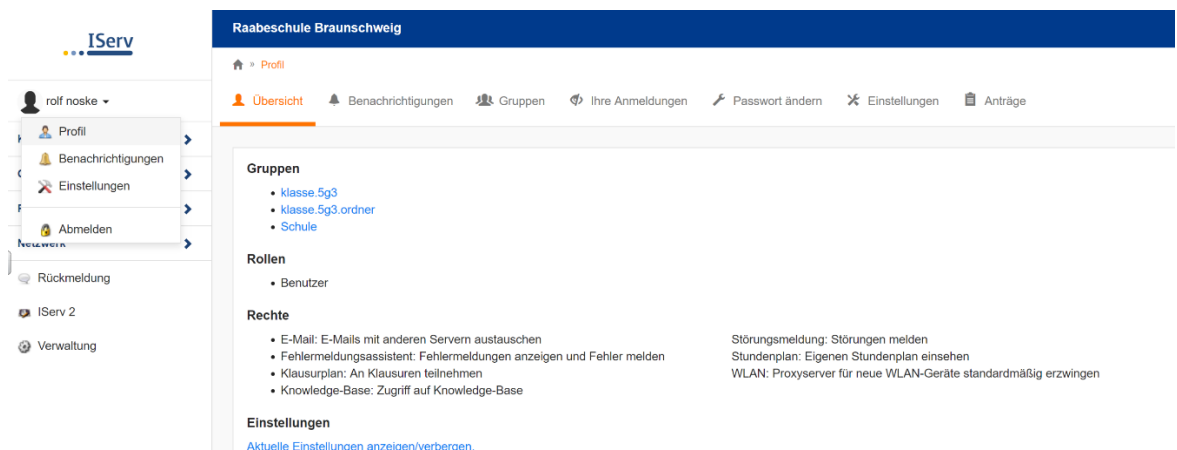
IServ

rolf noske

Profil
Benachrichtigungen
Einstellungen
Abmelden

Netzwerk
Rückmeldung
IServ 2
Verwaltung

Raabeschule Braunschweig

» Profil

Übersicht | Benachrichtigungen | Gruppen | Ihre Anmeldungen | Passwort ändern | Einstellungen | Anträge

Gruppen

- klasse.5g3
- klasse.5g3.ordner
- Schule

Rollen

- Benutzer

Rechte

- E-Mail: E-Mails mit anderen Servern austauschen
- Fehlermeldungsassistent: Fehlermeldungen anzeigen und Fehler melden
- Klausurplan: An Klausuren teilnehmen
- Knowledge-Base: Zugriff auf Knowledge-Base

Störungsmeldung: Störungen melden
Stundenplan: Eigenen Stundenplan einsehen
WLAN: Proxyserver für neue WLAN-Geräte standardmäßig erzwingen

Einstellungen

Aktuelle Einstellungen anzeigen/verbergen.